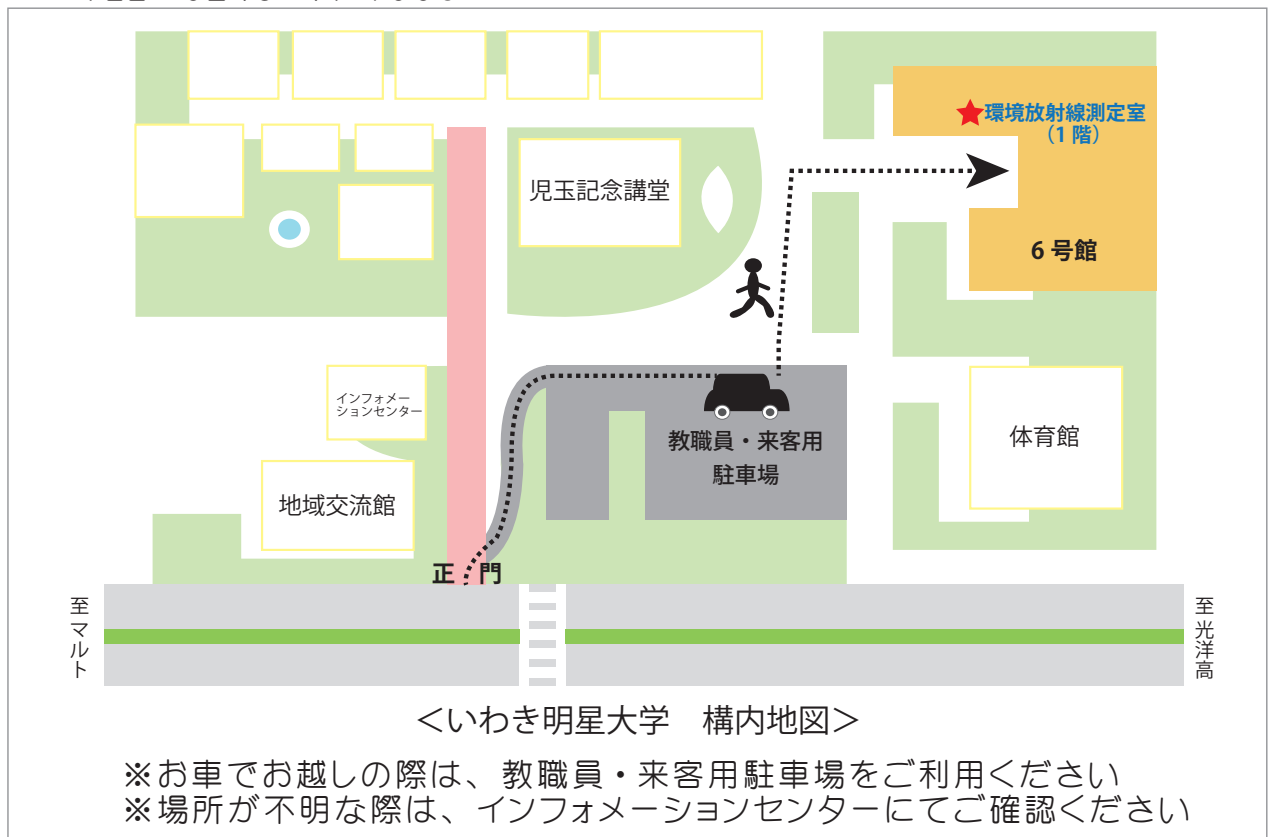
環境放射線測定室
（1階）

児玉記念講堂

6号館

インフォメーションセンター

教職員・来客用駐車場

体育館

地域交流館

正門

至マルト

至光洋高

＜いわき明星大学　構内地図＞

※お車でお越しの際は、教職員・来客用駐車場をご利用ください
※場所が不明な際は、インフォメーションセンターにてご確認ください